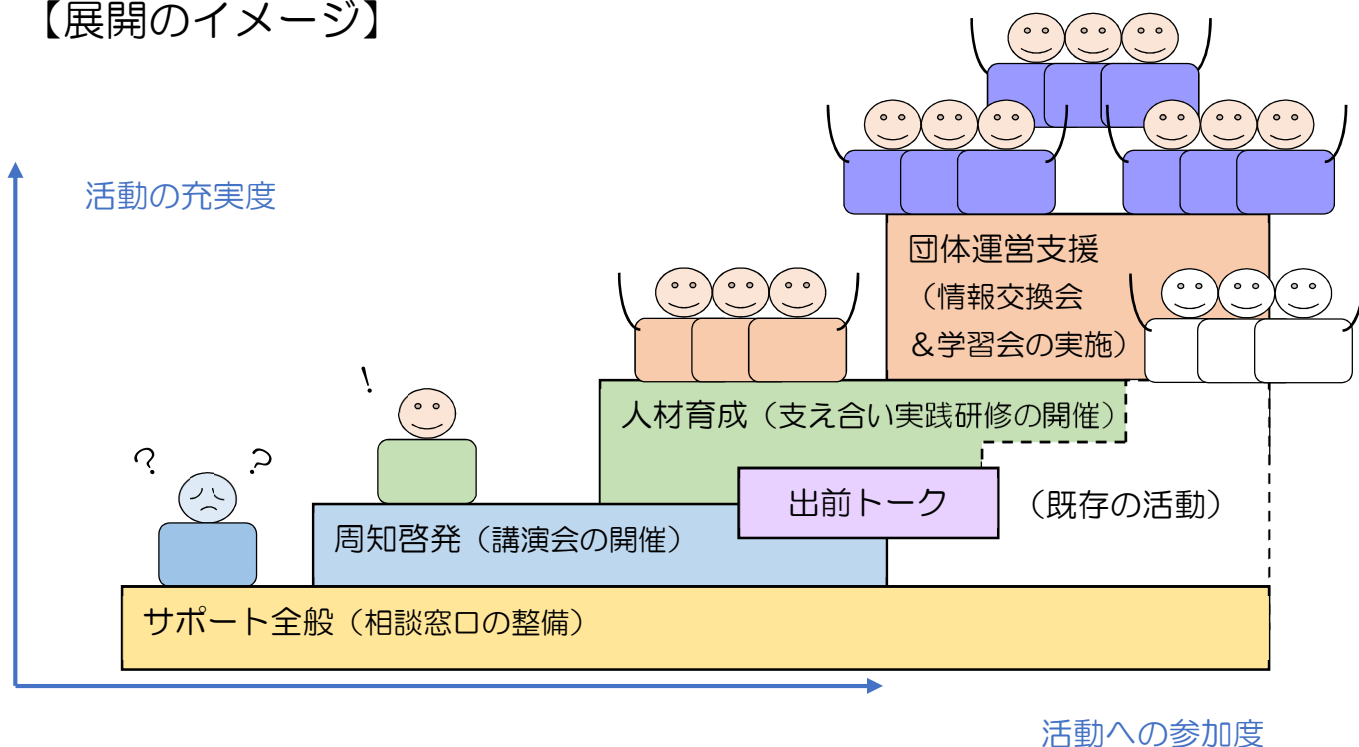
【展開のイメージ】

活動の充実度

団体運営支援
（情報交換会
＆学習会の実施）

?　?

!

人材育成（支え合い実践研修の開催）

出前トーク

（既存の活動）

周知啓発（講演会の開催）

サポート全般（相談窓口の整備）

活動への参加度